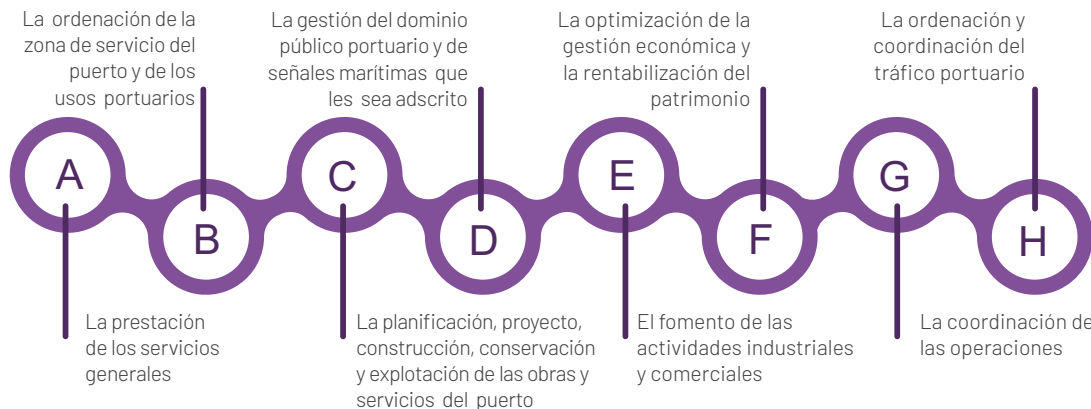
La ordenación de la zona de servicio del puerto y de los usos portuarios

La gestión del dominio público portuario y de señales marítimas que les sea adscrito

La optimización de la gestión económica y la rentabilización del patrimonio

La ordenación y coordinación del tráfico portuario

A

B

C

D

E

F

G

H

La prestación de los servicios generales

La planificación, proyecto, construcción, conservación y explotación de las obras y servicios del puerto

El fomento de las actividades industriales y comerciales

La coordinación de las operaciones